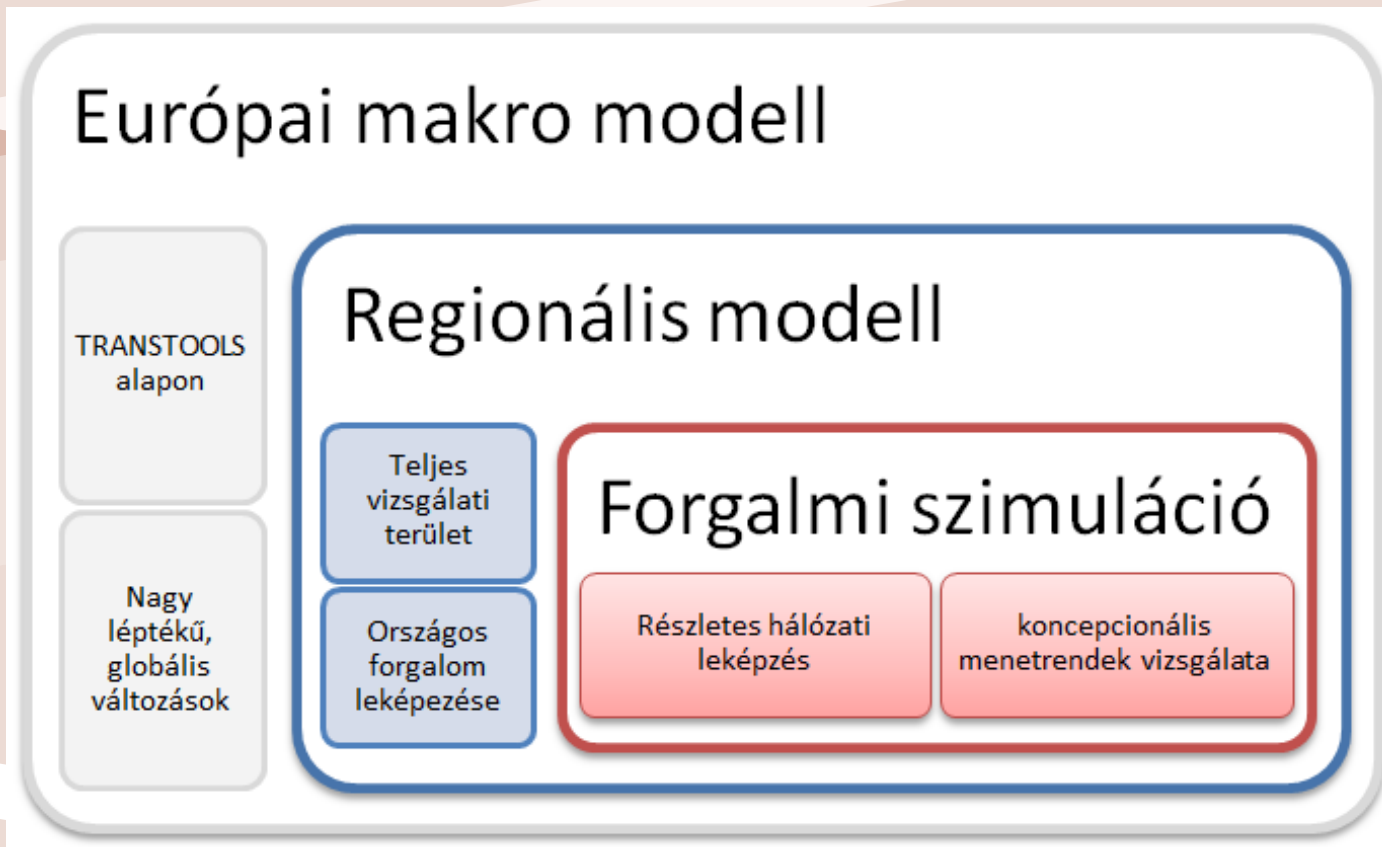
Európai makro modell

TRANSTOOLS alapon

Nagy léptékű, globális változások

Regionális modell

Teljes vizsgálati terület

Országos forgalom leképezése

Forgalmi szimuláció

Részletes hálózati leképzés

koncepcionális menetrendek vizsgálata